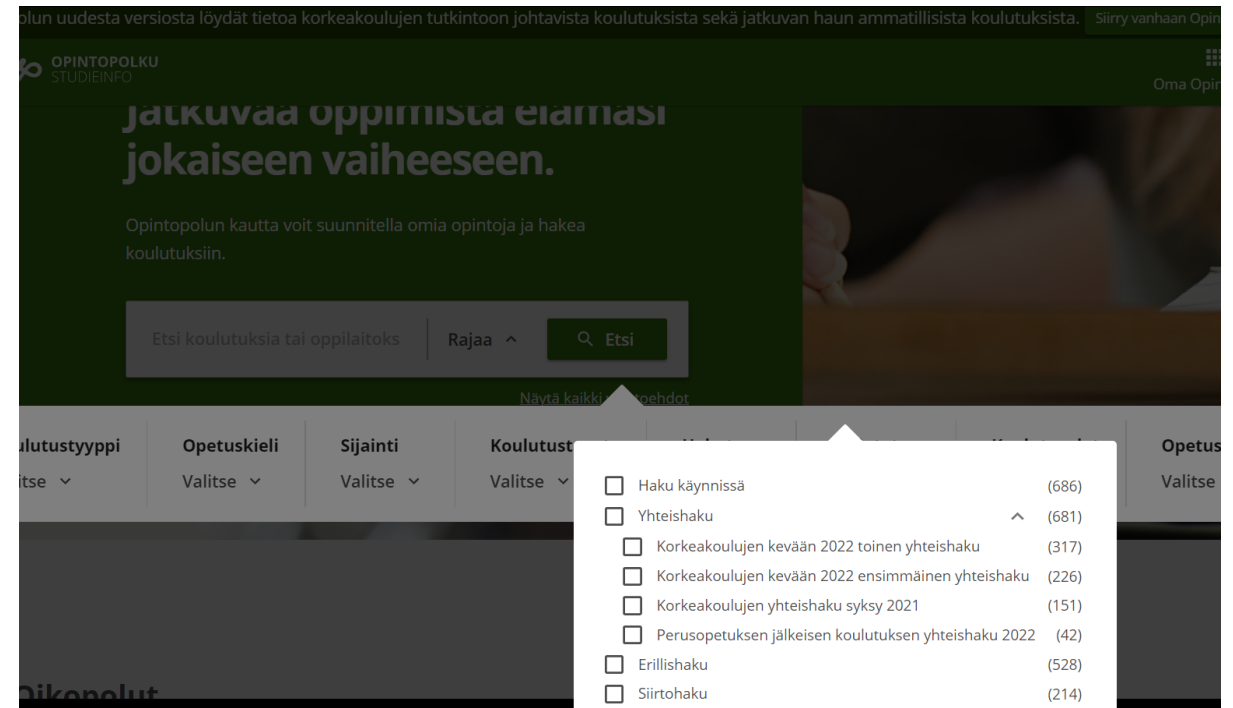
olun uudesta versiosta löydät tietoa korkeakoulujen tutkintoon johtavista koulutuksista sekä jatkuvan haun ammatillisista koulutuksista. Siirry vanhaan Opin

OPINTOPOLKU
STUDIEINFO

Oma Opin

jatkuvaa oppimista elämäsi jokaiseen vaiheeseen.

Opintopolun kautta voit suunnitella omia opintoja ja hakea koulutuksiin.

Etsi koulutuksia tai oppilaitoks

Rajaa

Etsi

Näytä kaikki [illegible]toehdot

ulutustyyppi
itse

Opetuskieli
Valitse

Sijainti
Valitse

Koulutust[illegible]
Valitse

Opetus
Valitse

Haku käynnissä (686)
Yhteishaku (681)
Korkeakoulujen kevään 2022 toinen yhteishaku (317)
Korkeakoulujen kevään 2022 ensimmäinen yhteishaku (226)
Korkeakoulujen yhteishaku syksy 2021 (151)
Perusopetuksen jälkeisen koulutuksen yhteishaku 2022 (42)
Erillishaku (528)
Siirtohaku (214)

Oikopolut